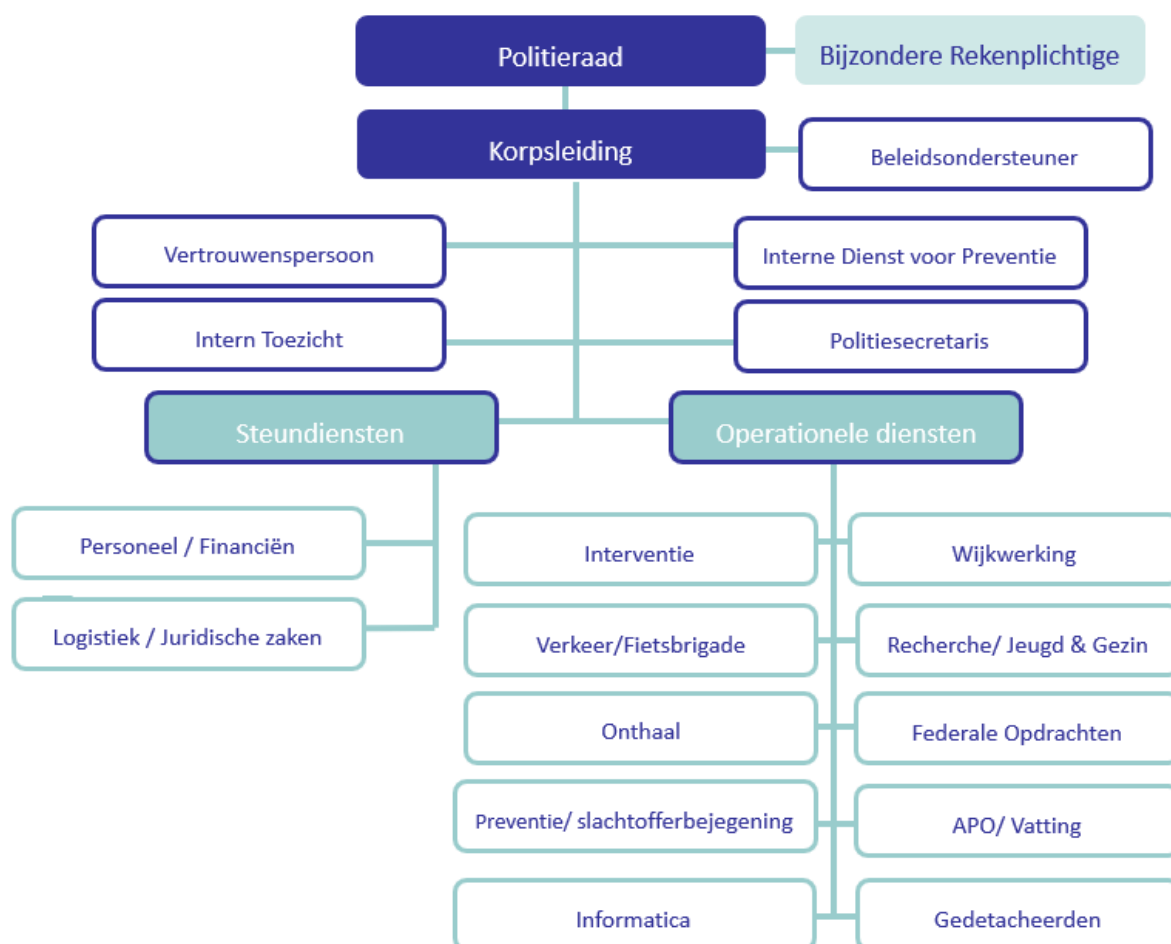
Politieraad

Bijzondere Rekenplichtige

Korpsleiding

Beleidsondersteuner

Vertrouwenspersoon

Interne Dienst voor Preventie

Intern Toezicht

Politiesecretaris

Steundiensten

Operationele diensten

Personeel / Financiën

Logistiek / Juridische zaken

Interventie

Wijkwerking

Verkeer/Fietsbrigade

Recherche/ Jeugd & Gezin

Onthaal

Federale Opdrachten

Preventie/ slachtofferbejegening

APO/ Vatting

Informatica

Gedetacheerden